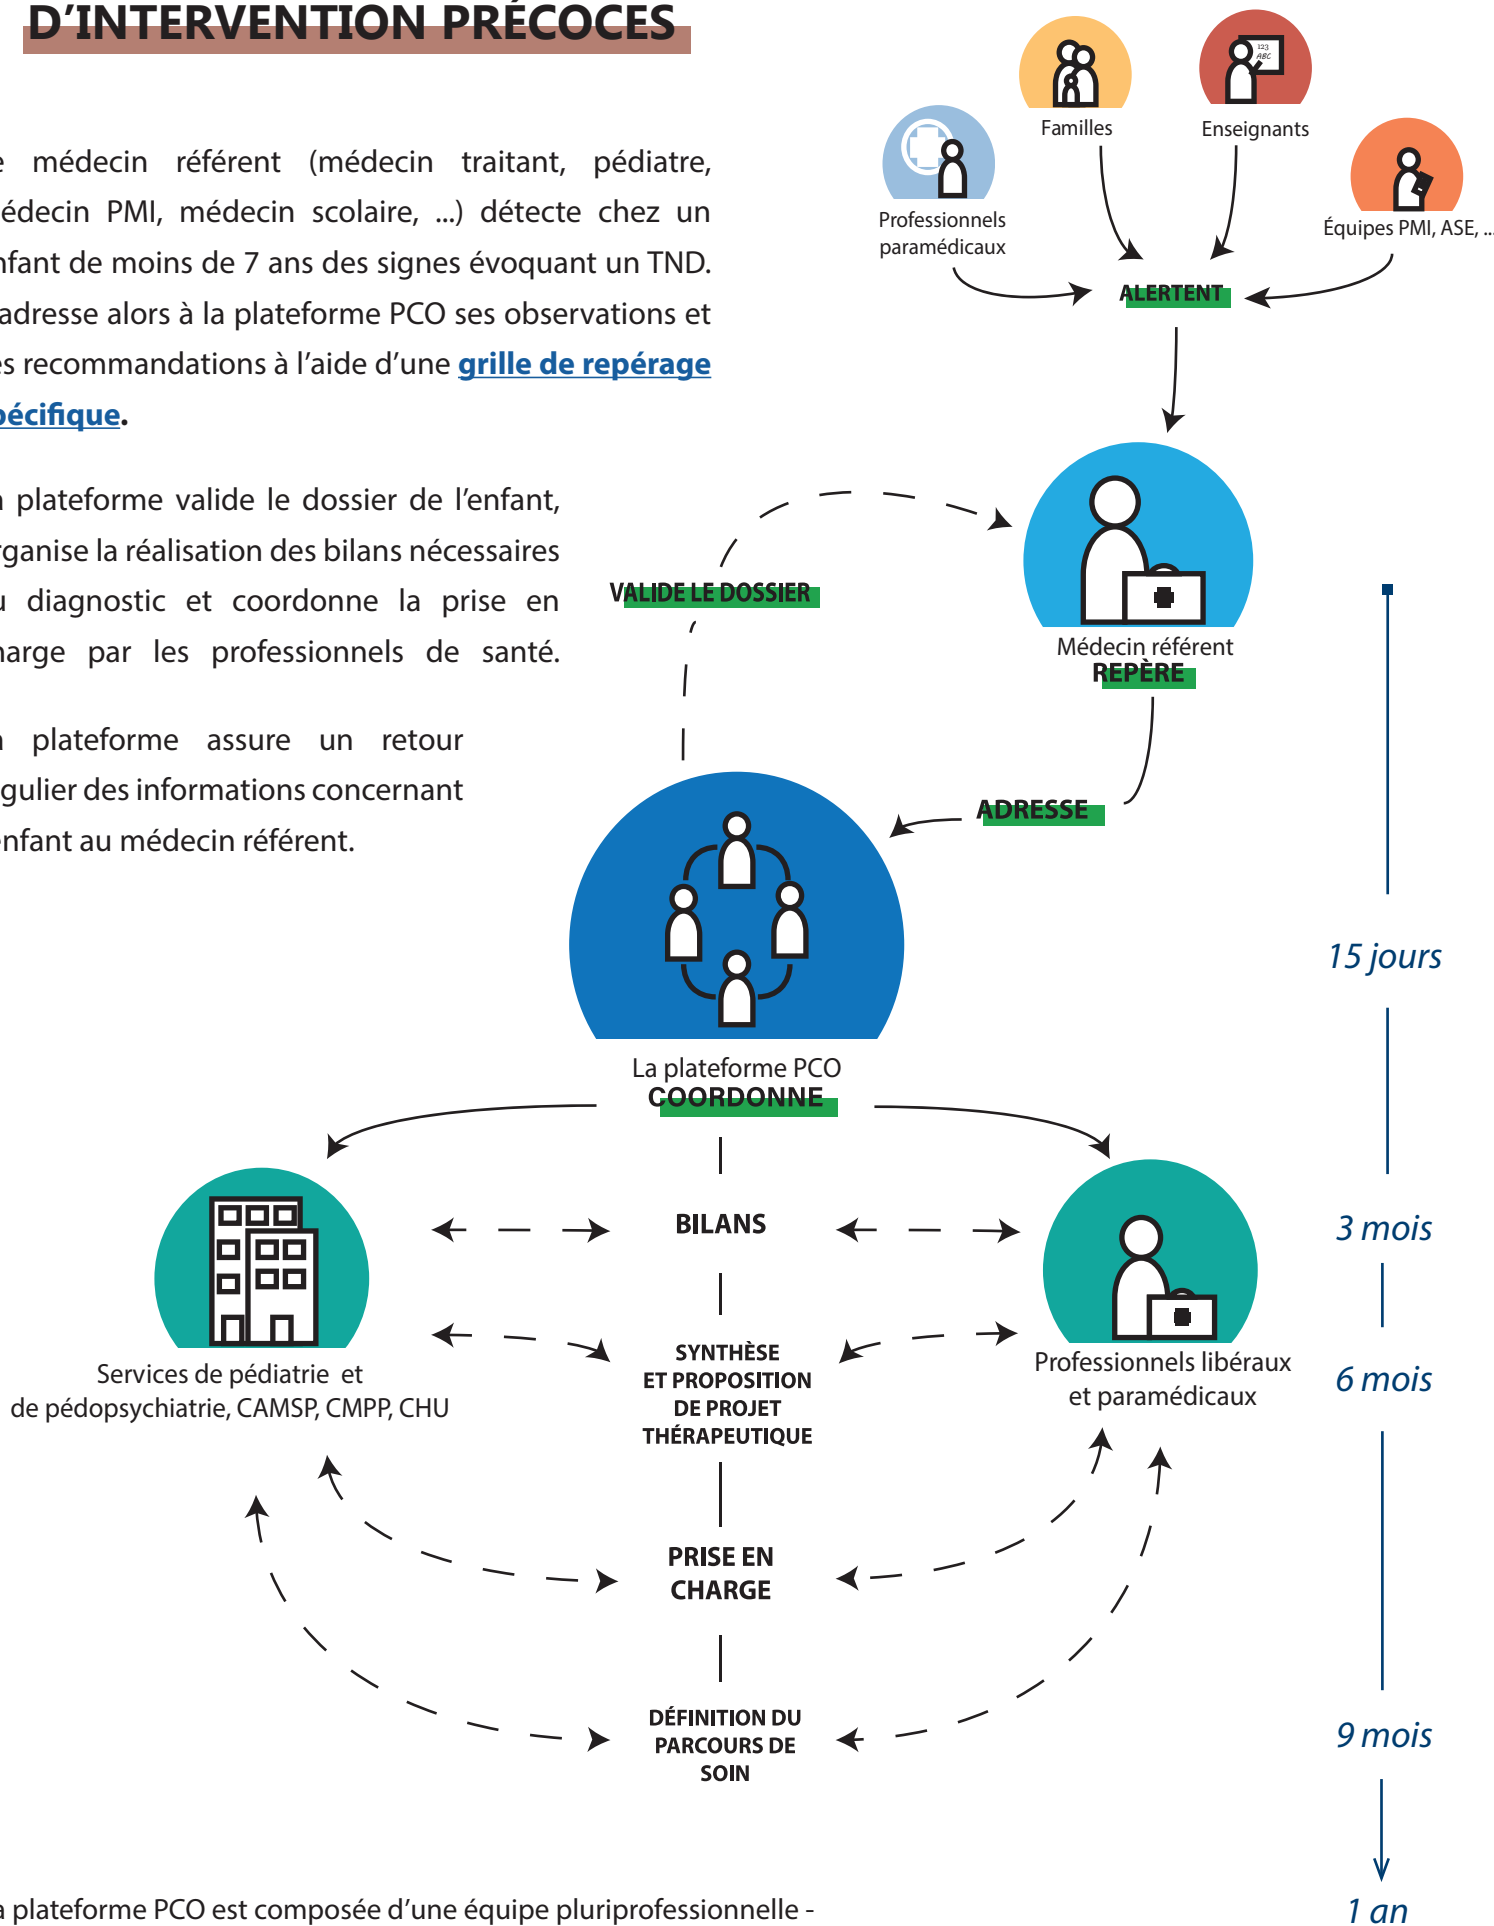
D'INTERVENTION PRÉCOCES

e médecin référent (médecin traitant, pédiatre, édecin PMI, médecin scolaire, ...) détecte chez un nfant de moins de 7 ans des signes évoquant un TND. adresse alors à la plateforme PCO ses observations et s recommandations à l'aide d'une grille de repérage pécifique.

a plateforme valide le dossier de l'enfant, rganise la réalisation des bilans nécessaires u diagnostic et coordonne la prise en harge par les professionnels de santé.

a plateforme assure un retour gulier des informations concernant nfant au médecin référent.

Familles

Enseignants

Professionnels paramédicaux

Équipes PMI, ASE, ...

ALERTENT

VALIDE LE DOSSIER

Médecin référent
REPÈRE

ADRESSE

La plateforme PCO
COORDONNE

BILANS

SYNTHÈSE ET PROPOSITION DE PROJET THÉRAPEUTIQUE

PRISE EN CHARGE

DÉFINITION DU PARCOURS DE SOIN

Services de pédiatrie et de pédopsychiatrie, CAMSP, CMPP, CHU

Professionnels libéraux et paramédicaux

15 jours

3 mois

6 mois

9 mois

1 an

a plateforme PCO est composée d'une équipe pluriprofessionnelle -